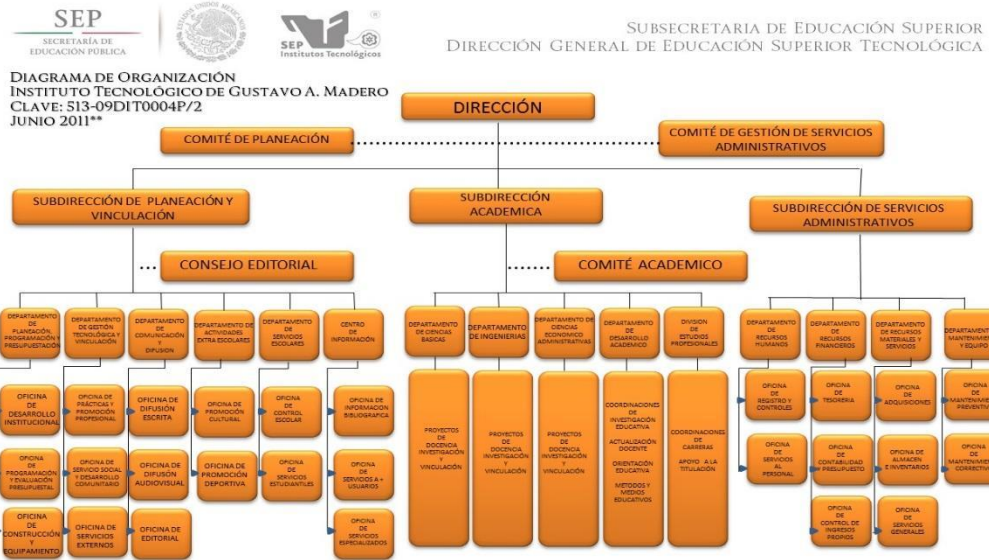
SEP
SECRETARÍA DE EDUCACIÓN PÚBLICA

SEP
Institutos Tecnológicos

SUBSECRETARIA DE EDUCACIÓN SUPERIOR
DIRECCIÓN GENERAL DE EDUCACIÓN SUPERIOR TECNOLÓGICA

DIAGRAMA DE ORGANIZACIÓN
INSTITUTO TECNOLÓGICO DE GUSTAVO A. MADERO
CLAVE: 513-09DIT0004P/2
JUNIO 2011**

DIRECCIÓN

COMITÉ DE PLANEACIÓN

COMITÉ DE GESTIÓN DE SERVICIOS ADMINISTRATIVOS

SUBDIRECCIÓN DE PLANEACIÓN Y VINCULACIÓN

SUBDIRECCIÓN ACADEMICA

SUBDIRECCIÓN DE SERVICIOS ADMINISTRATIVOS

CONSEJO EDITORIAL

COMITÉ ACADEMICO

DEPARTAMENTO DE PLANEACIÓN, PROGRAMACIÓN Y PRESUPUESTACIÓN

DEPARTAMENTO DE GESTIÓN TECNOLÓGICA Y VINCULACIÓN

DEPARTAMENTO DE COMUNICACIÓN Y DIFUSIÓN

DEPARTAMENTO DE ACTIVIDADES EXTRA ESCOLARES

DEPARTAMENTO DE SERVICIOS ESCOLARES

CENTRO DE INFORMACIÓN

DEPARTAMENTO DE CIENCIAS BASICAS

DEPARTAMENTO DE INGENIERIAS

DEPARTAMENTO DE CIENCIAS ECONOMICO ADMINISTRATIVAS

DEPARTAMENTO DE DESARROLLO ACADEMICO

DIVISION DE ESTUDIOS PROFESIONALES

DEPARTAMENTO DE RECURSOS HUMANOS

DEPARTAMENTO DE RECURSOS FINANCIEROS

DEPARTAMENTO DE RECURSOS MATERIALES Y SERVICIOS

DEPARTAMENTO DE MANTENIMIENTO Y EQUIPO

OFICINA DE DESARROLLO INSTITUCIONAL

OFICINA DE PROGRAMACIÓN Y EVALUACIÓN PRESUPUESTAL

OFICINA DE CONSTRUCCIÓN Y EQUIPAMIENTO

OFICINA DE PRÁCTICAS Y PROMOCIÓN PROFESIONAL

OFICINA DE SERVICIO SOCIAL Y DESARROLLO COMUNITARIO

OFICINA DE SERVICIOS EXTERNOS

OFICINA DE DIFUSIÓN ESCRITA

OFICINA DE DIFUSIÓN AUDIOVISUAL

OFICINA DE EDITORIAL

OFICINA DE PROMOCIÓN CULTURAL

OFICINA DE PROMOCIÓN DEPORTIVA

OFICINA DE CONTROL ESCOLAR

OFICINA DE SERVICIOS ESTUDIANTILES

OFICINA DE INFORMACION BIBLIOGRAFICA

OFICINA DE SERVICIOS A USUARIOS

OFICINA DE SERVICIOS ESPECIALIZADOS

PROYECTOS DE DOCENCIA INVESTIGACIÓN Y VINCULACIÓN

PROYECTOS DE DOCENCIA INVESTIGACIÓN Y VINCULACIÓN

PROYECTOS DE DOCENCIA INVESTIGACIÓN Y VINCULACIÓN

COORDINACIONES DE INVESTIGACIÓN EDUCATIVA
ACTUALIZACIÓN DOCENTE
ORIENTACIÓN EDUCATIVA
METODOS Y MEDIOS EDUCATIVOS

COORDINACIONES DE CARRERAS
APOYO A LA TITULACIÓN

OFICINA DE REGISTRO Y CONTROLES

OFICINA DE SERVICIOS AL PERSONAL

OFICINA DE TESORERIA

OFICINA DE CONTABILIDAD PRESUPUESTO

OFICINA DE CONTROL DE INGRESOS PROPIOS

OFICINA DE ADQUISICIONES

OFICINA DE ALMACÉN E INVENTARIOS

OFICINA DE SERVICIOS GENERALES

OFICINA DE MANTENIMIENTO PREVENTIVO

OFICINA DE MANTENIMIENTO CORRECTIVO